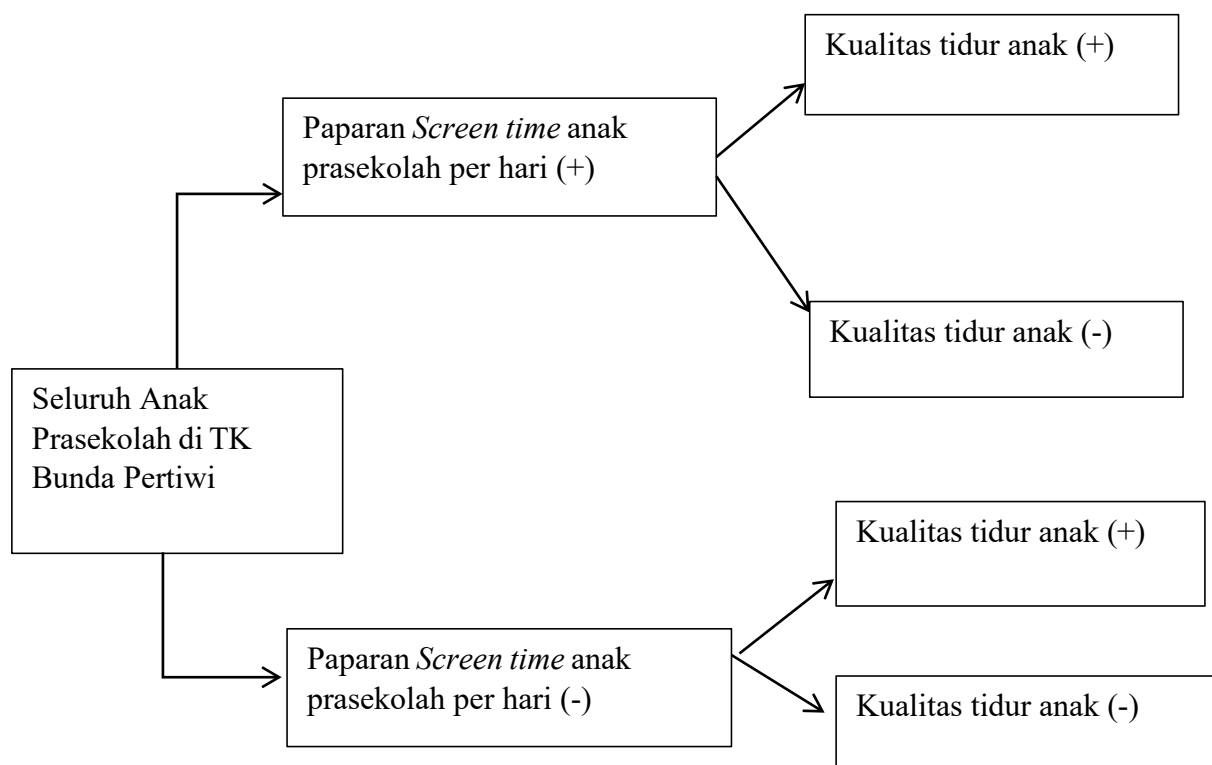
Seluruh Anak Prasekolah di TK Bunda Pertiwi

Paparan *Screen time* anak prasekolah per hari (+)

Kualitas tidur anak (+)

Kualitas tidur anak (-)

Paparan *Screen time* anak prasekolah per hari (-)

Kualitas tidur anak (+)

Kualitas tidur anak (-)